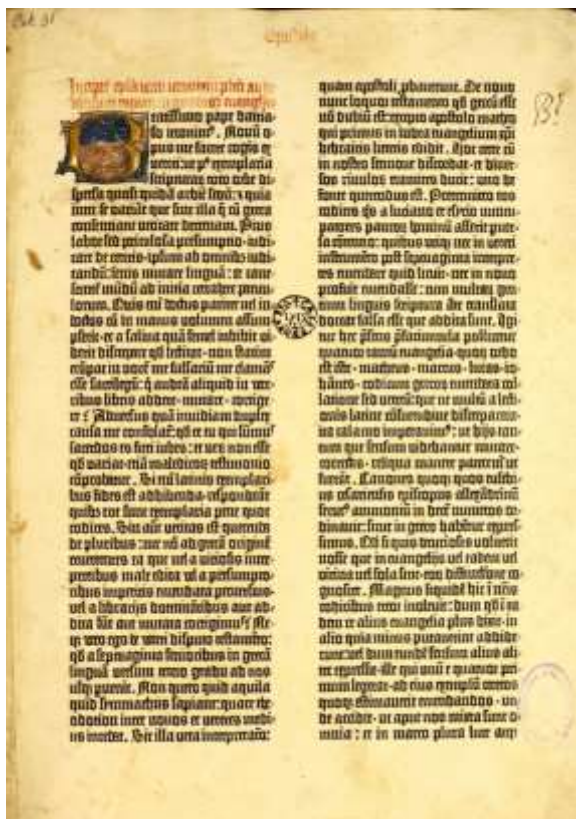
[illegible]

Epistola

Incipit epistola sancti iheronimi presbiteri ad damasum papam in quatuor ewangelistas.

Beatissimo pape Damaso Ieronimus. Novum opus me facere cogis ex veteri: ut post exemplaria scripturarum toto orbe dispersa quasi quidam arbiter sedeam: et quia inter se variant que sint illa que cum greca consentiant veritate decernam. Pius labor sed periculosa presumptio: iudicare de ceteris ipsum ab omnibus iudicandum: senis mutare linguam: et canescentem mundum ad initia retrahere parvulorum. Quis enim doctus pariter vel indoctus cum in manus volumen assumpserit: et a saliva quam semel inbibit viderit discrepare quod lectitat: non statim erumpat in vocem me falsarium me clamans esse sacrilegum: qui audeam aliquid in veteribus libris addere mutare corrigere? Adversus quam invidiam duplex causa me consolatur: quod et tu qui summus sacerdos es fieri iubes: et verum non esse quod variat etiam maledicorum testimonio comprobatur. Si enim latinis exemplaribus fides est adhibenda: respondeant quibus: tot sunt exemplaria pene quot codices. Sin autem veritas est querenda de pluribus: cur non ad grecam originem revertentes: ea que vel a vitiosis interpretibus male edita vel a presumptoribus imperitis emendata perversius vel a librariis dormitantibus aut addita sunt aut mutata corrigimus? Neque vero ego de veteri disputo testamento: quod a septuaginta senioribus in grecam linguam versum tercio gradu ad nos usque pervenit. Non quero quid aquila quid simmachus sapiant: quare theodotion inter novos et veteres medius incedat. Sit illa vera interpretatio

quam apostoli probaverunt. De novo nunc loquor testamento: quod grecum esse non dubium est: excepto apostolo matheo qui primus in iudea ewangelium xpi hebraicis litteris edidit. Hoc certe cum in nostro sermone discordat et diversos rivulorum tramites ducit: uno de fonte querendum est. Pretermitto eos codices quos a luciano et esichio nuncupatos paucorum hominum asserit perversa contentio: quibus utique nec in veteri instrumento post septuaginta interpretes emendare quid licuit: nec in novo profuit emendasse: cum multarum gentium linguis scriptura ante translata doceat falsa esse que addita sunt. Igitur hec presens prefatiuncula pollicetur quatuor tantum ewangelia: quorum ordo iste est: matheus marcus lucas iohannes codicum grecorum emendata collatione sed veterum: que ne multum a lectionis latine consuetudine discreparent: ita calamo temperavimus: ut hiis tantum que sensum videbantur mutare correctis: reliqua manere pateremur ut fuerant. Canones quoque quos eusebius cesariensis episcopus alexandrinum secutus ammonium in decem numeros ordinavit: sicut in greco habentur expressimus. Quod si quis de curiosis voluerit nosse que in ewangeliis vel eadem vel vicina vel sola sint: eorum distinctione cognoscet. Magnus siquidem hic in nostris codicibus error inolevit: dum quod in eadem re alius ewangelista plus dixit: in alio quia minus putaverint addiderunt: vel dum eundem sensum alius aliter expressit: ille qui unum e quatuor primum legerat: ad eius exemplum ceteros quoque estimaverit emendandos. Unde accidit: ut apud nos mixta sint omnia: et in marco plura luce atque

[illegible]